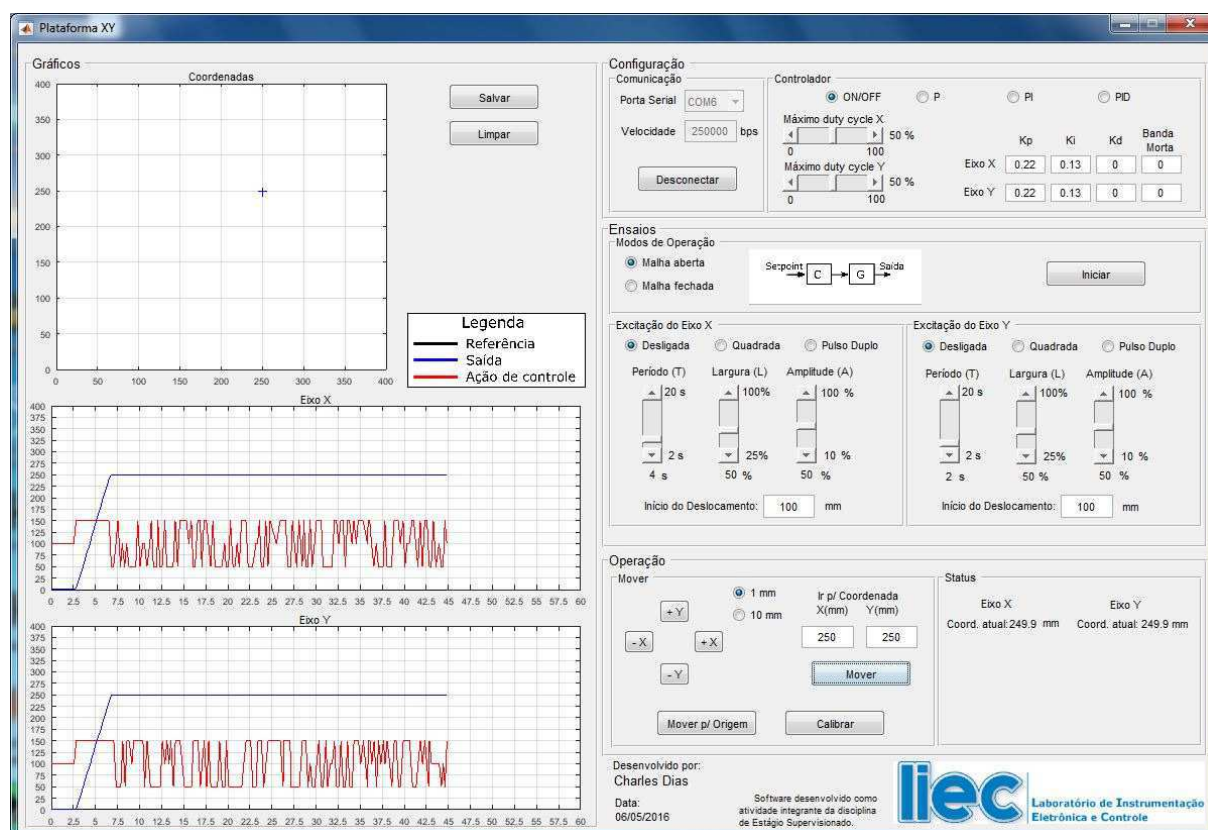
Plataforma XY

Gráficos
Coordenadas
400
350
300
250
200
150
100
50
0
0 50 100 150 200 250 300 350 400

Salvar
Limpar

Legenda
Referência
Saída
Ação de controle

Eixo X
400 375 350 325 300 275 250 225 200 175 150 125 100 75 50 25 0
0 2.5 5 7.5 10 12.5 15 17.5 20 22.5 25 27.5 30 32.5 35 37.5 40 42.5 45 47.5 50 52.5 55 57.5 60

Eixo Y
400 375 350 325 300 275 250 225 200 175 150 125 100 75 50 25 0
0 2.5 5 7.5 10 12.5 15 17.5 20 22.5 25 27.5 30 32.5 35 37.5 40 42.5 45 47.5 50 52.5 55 57.5 60

Configuração
Comunicação
Porta Serial COM6
Velocidade 250000 bps
Desconectar

Controlador
ON/OFF P PI PID
Máximo duty cycle X
50 %
0 100
Máximo duty cycle Y
50 %
0 100

| | Kp | Ki | Kd | Banda Morta |
|---|---|---|---|---|
| Eixo X | 0.22 | 0.13 | 0 | 0 |
| Eixo Y | 0.22 | 0.13 | 0 | 0 |

Ensaios
Modos de Operação
Malha aberta
Malha fechada
Setpoint C G Saída
Iniciar

Excitação do Eixo X
Desligada Quadrada Pulso Duplo
Período (T) Largura (L) Amplitude (A)
20 s 100% 100 %
2 s 25% 10 %
4 s 50 % 50 %
Início do Deslocamento: 100 mm

Excitação do Eixo Y
Desligada Quadrada Pulso Duplo
Período (T) Largura (L) Amplitude (A)
20 s 100% 100 %
2 s 25% 10 %
2 s 50 % 50 %
Início do Deslocamento: 100 mm

Operação
Mover
1 mm
10 mm
+Y
-X +X
-Y
Ir p/ Coordenada
X(mm) Y(mm)
250 250
Mover
Mover p/ Origem
Calibrar

Status
Eixo X Eixo Y
Coord. atual:249.9 mm Coord. atual: 249.9 mm

Desenvolvido por:
Charles Dias
Data:
06/05/2016
Software desenvolvido como atividade integrante da disciplina de Estágio Supervisionado.
liec
Laboratório de Instrumentação Eletrônica e Controle